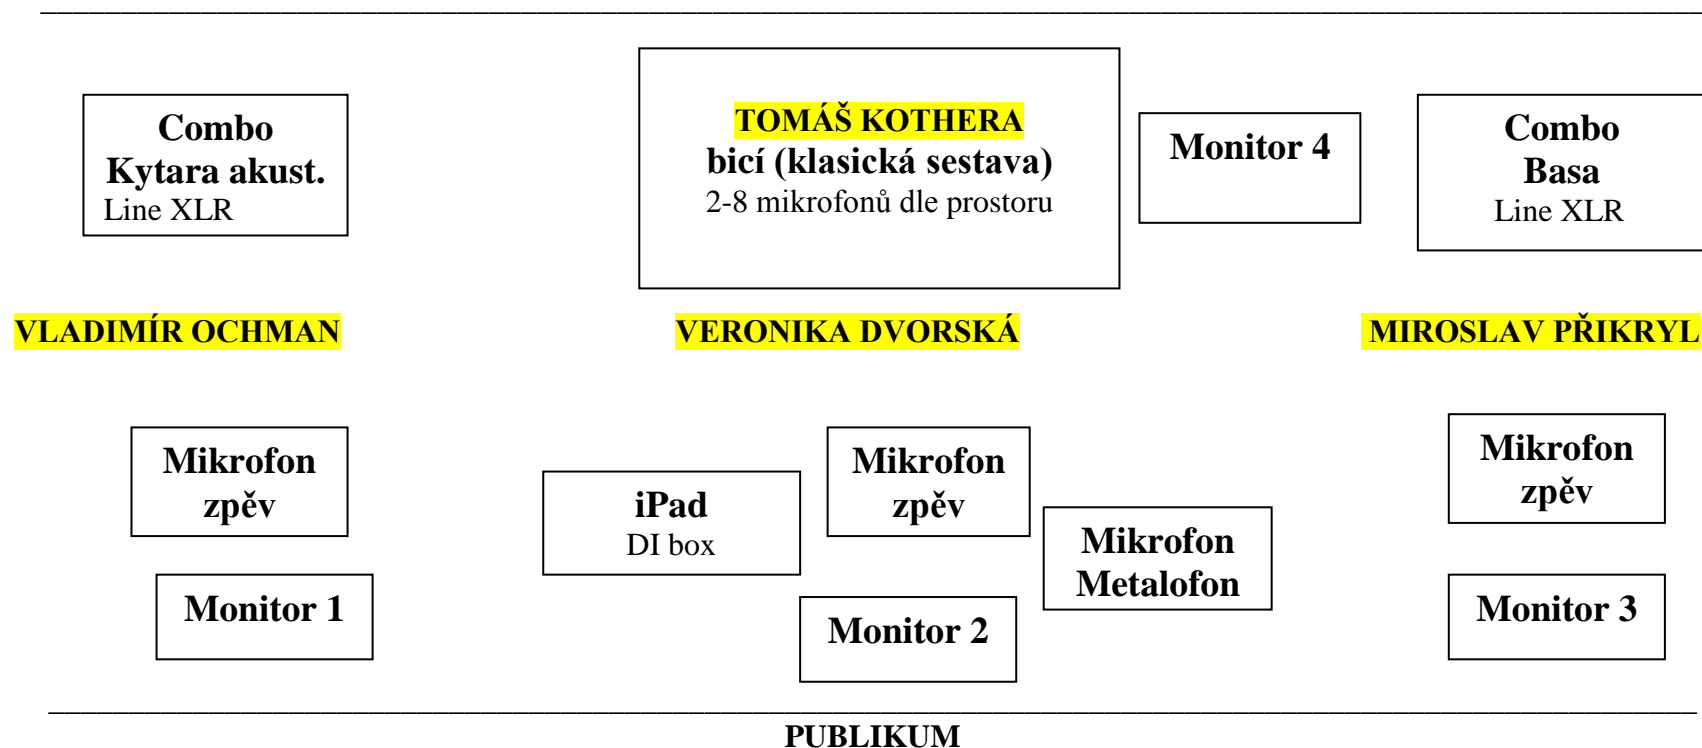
Combo
Kytara akust.
Line XLR

TOMÁŠ KOTHERA
bicí (klasická sestava)
2-8 mikrofonů dle prostoru

Monitor 4

Combo
Basa
Line XLR

VLADIMÍR OCHMAN

VERONIKA DVORSKÁ

MIROSLAV PŘIKRYL

Mikrofon
zpěv

iPad
DI box

Mikrofon
zpěv

Mikrofon
Metalofon

Mikrofon
zpěv

Monitor 1

Monitor 2

Monitor 3

PUBLIKUM